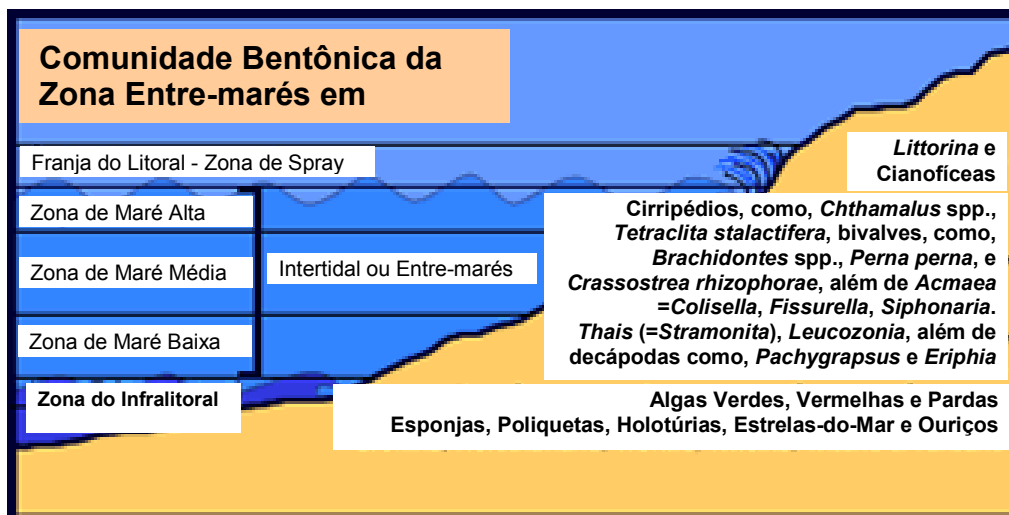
Comunidade Bentônica da Zona Entre-marés em

Franja do Litoral - Zona de Spray

Littorina e Cianofíceas

Zona de Maré Alta

Zona de Maré Média

Zona de Maré Baixa

Intertidal ou Entre-marés

Cirripédios, como, Chthamalus spp., Tetraclita stalactifera, bivalves, como, Brachidontes spp., Perna perna, e Crassostrea rhizophorae, além de Acmaea =Colisella, Fissurella, Siphonaria. Thais (=Stramonita), Leucozonia, além de decápodas como, Pachygrapsus e Eriphia

Zona do Infralitoral

Algas Verdes, Vermelhas e Pardas
Esponjas, Poliquetas, Holotúrias, Estrelas-do-Mar e Ouriços